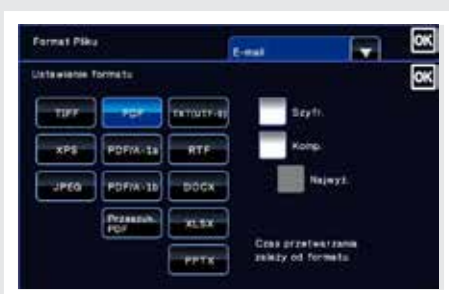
Format Pliku

E-mail

OK

Ustawienie formatu

OK

TIFF

PDF

TXT(UTF-8)

XPS

PDF/A-1a

RTF

JPEG

PDF/A-1b

DOCX

Przeszuk. PDF

XLSX

PPTX

Szyfr.

Komp.

Najwyż.

Czas przetwarzania zależy od formatu.